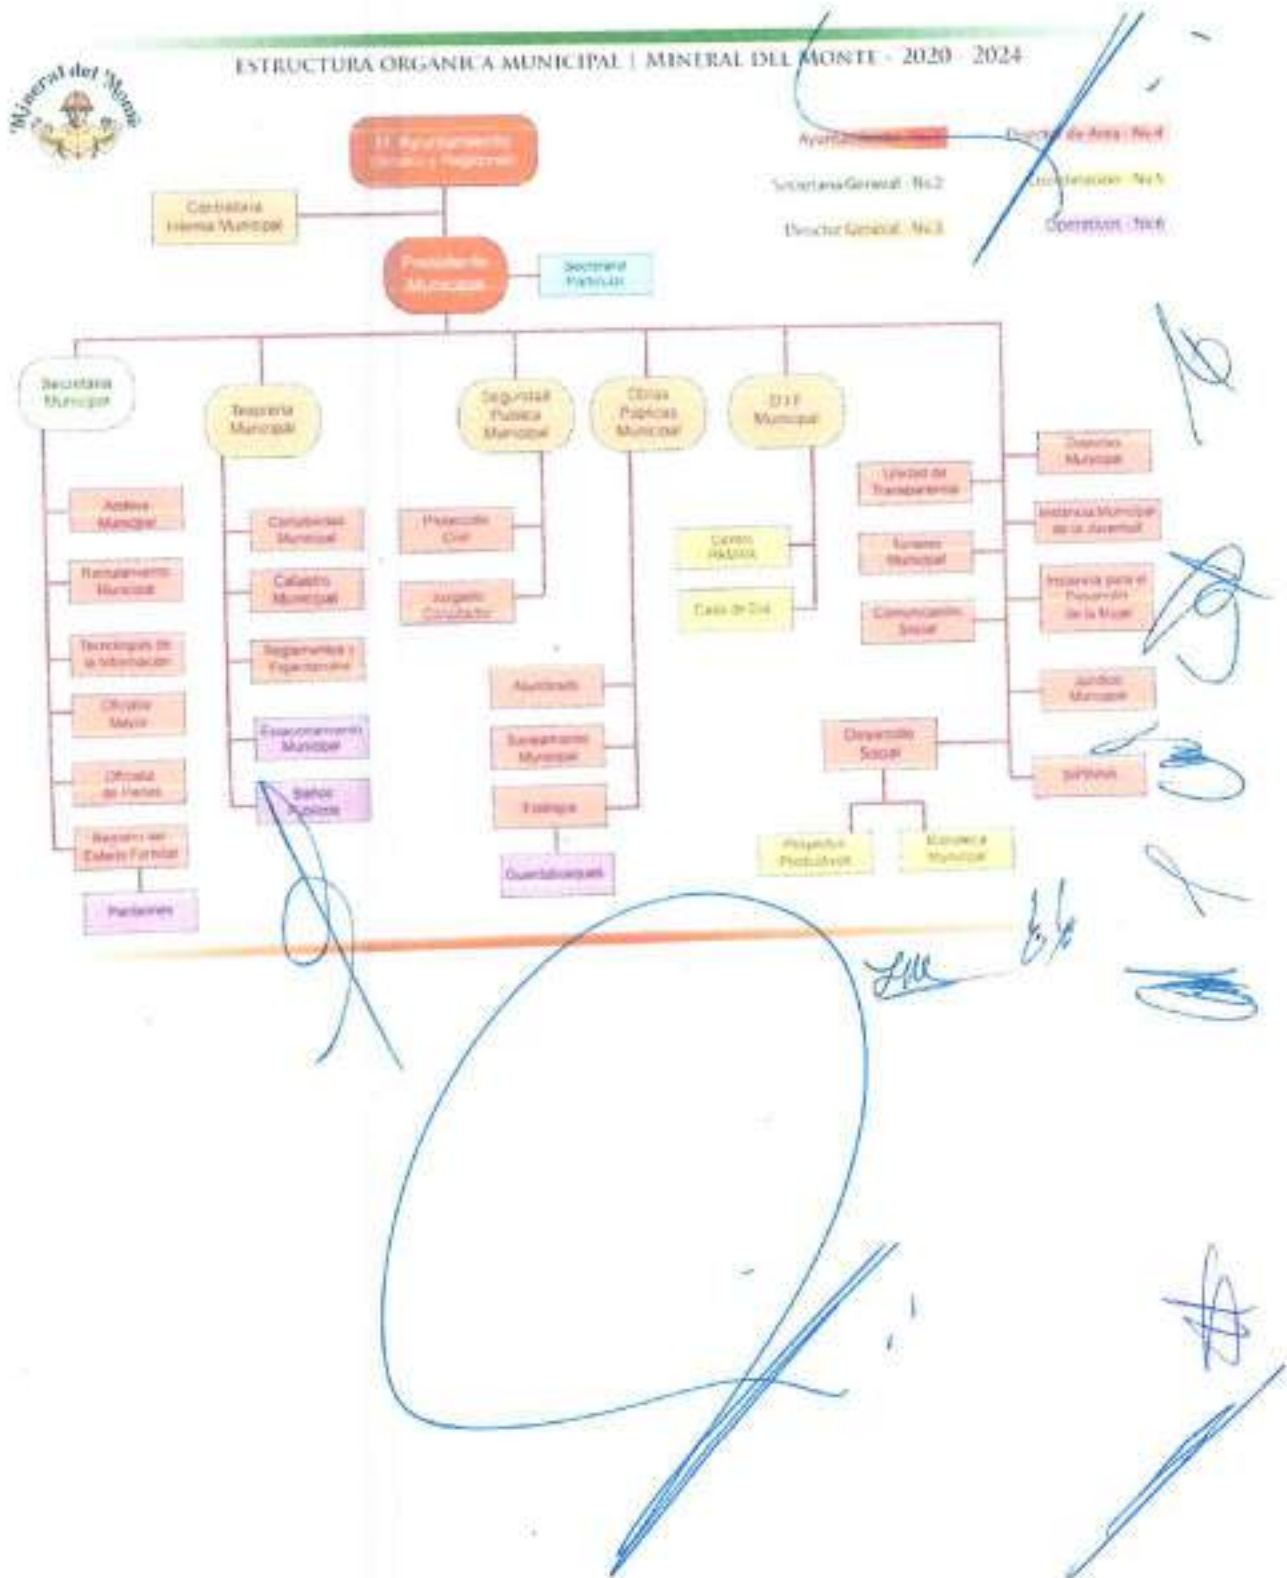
ESTRUCTURA ORGANICA MUNICIPAL | MINERAL DEL MONTE - 2020 - 2024

Mineral del Monte

H. Ayuntamiento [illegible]

Ayuntamiento - Nv.1
Secretaria General - Nv.2
Director General - Nv.3
Director de Area - Nv.4
Coordinacion - Nv.5
Operativo - Nv.6

Contraloria Interna Municipal

Presidente Municipal

Secretario Particular

Secretaria Municipal

Tesoreria Municipal

Seguridad Publica Municipal

Obras Publicas Municipal

D.I.F. Municipal

Archivo Municipal

Reclutamiento Municipal

Tecnologias de la Informacion

Oficialia Mayor

Oficialia de Partes

Registro del Estado Familiar

Panteones

Contabilidad Municipal

Catastro Municipal

Reglamentos y Espectaculos

Estacionamiento Municipal

Baños Publicos

Proteccion Civil

Juzgado Conciliador

Alumbrado

Saneamiento Municipal

Ecologia

Guardabosques

Centro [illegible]

Casa de Dia

Unidad de Transparencia

Turismo Municipal

Comunicacion Social

Desarrollo Social

Proyectos Productivos

Biblioteca Municipal

Deportes Municipal

Instancia Municipal de la Juventud

Instancia para el Desarrollo de la Mujer

Juridico Municipal

SIPINNA